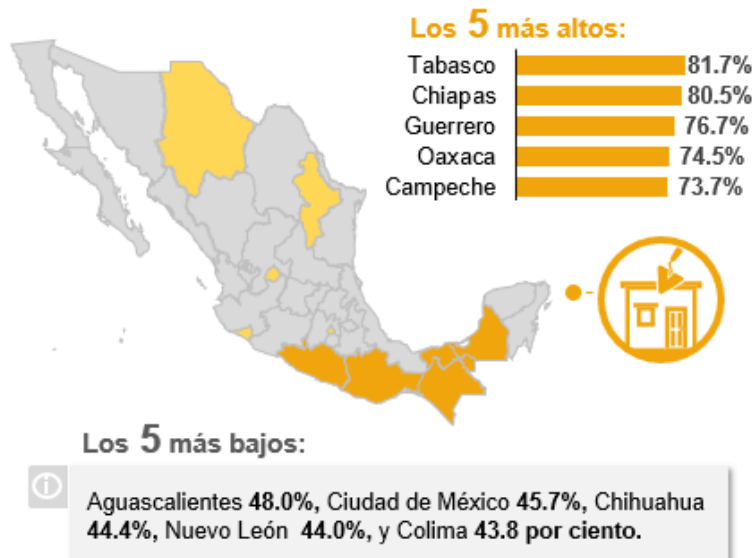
Los 5 más altos:

| | |
|---|---|
| Tabasco | 81.7% |
| Chiapas | 80.5% |
| Guerrero | 76.7% |
| Oaxaca | 74.5% |
| Campeche | 73.7% |

Los 5 más bajos:

Aguascalientes 48.0%, Ciudad de México 45.7%, Chihuahua 44.4%, Nuevo León 44.0%, y Colima 43.8 por ciento.